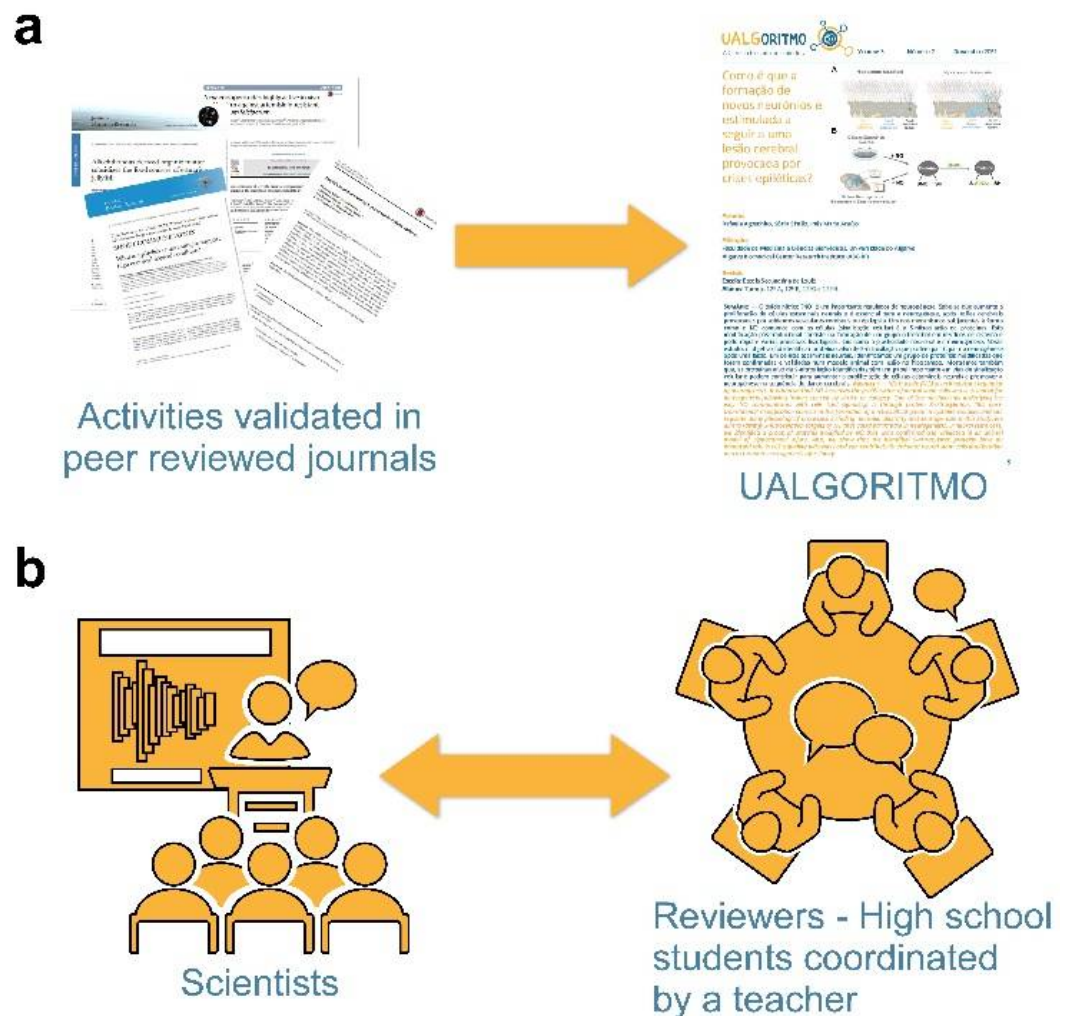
a

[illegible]

Activities validated in peer reviewed journals

UALGORITMO

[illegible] Volume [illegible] Número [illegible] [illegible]

Como é que a formação de novos neurónios é estimulada a seguir a uma lesão cerebral provocada por crises epilépticas?

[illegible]

UALGORITMO

b

Scientists

Reviewers - High school students coordinated by a teacher